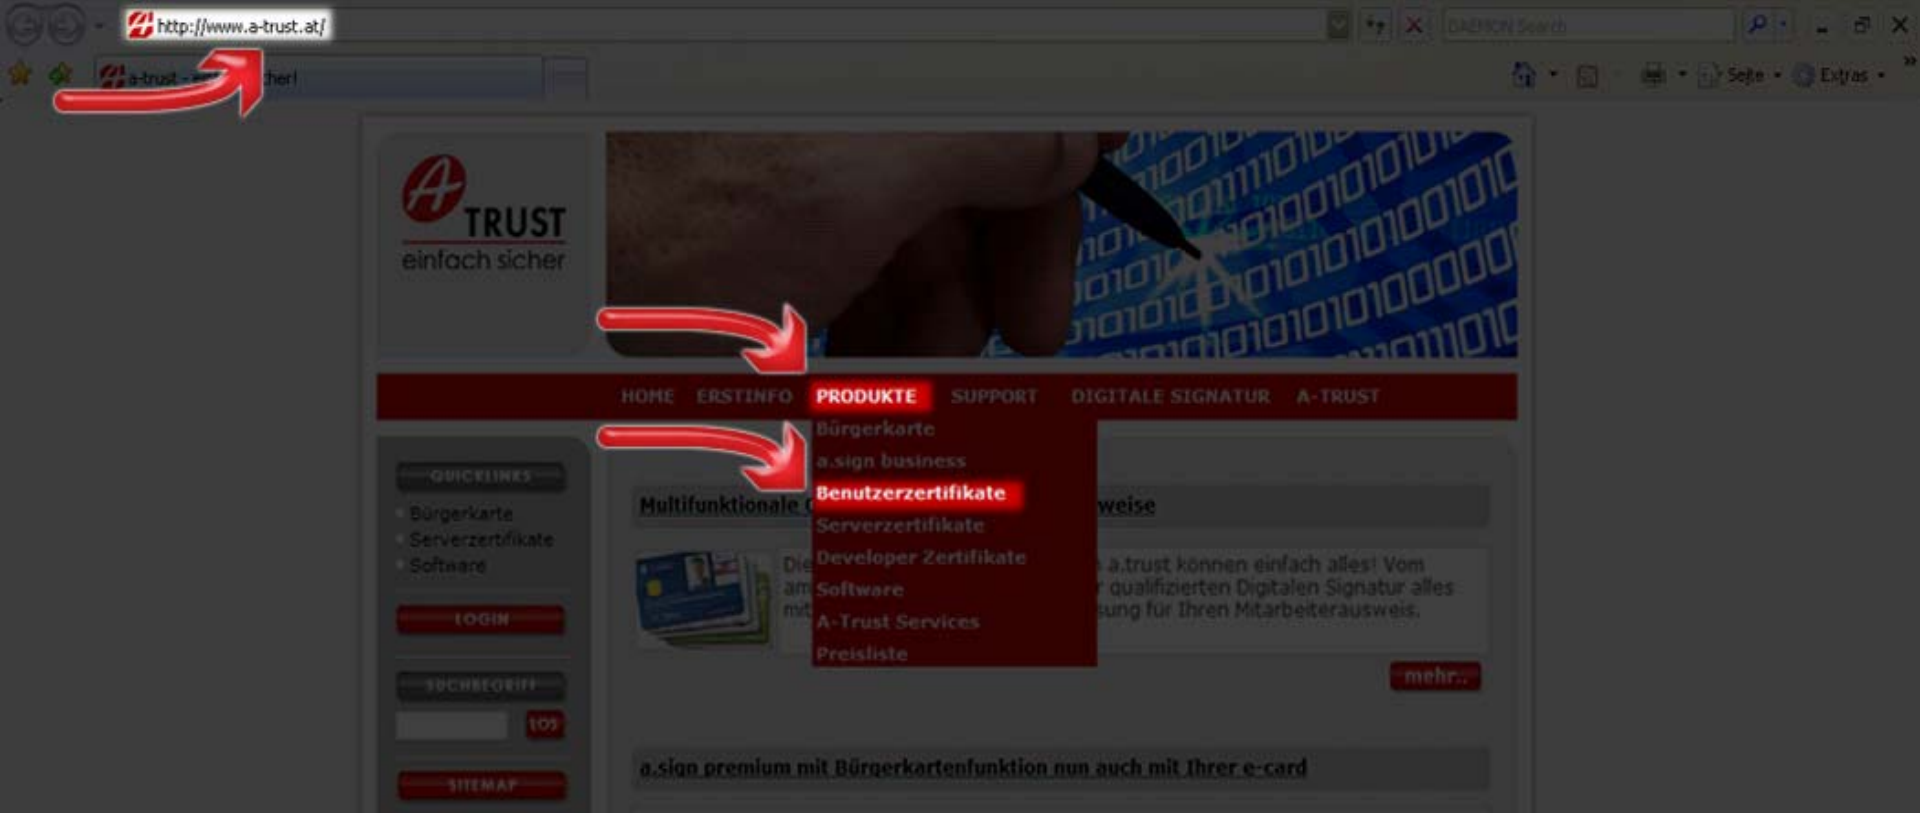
http://www.a-trust.at/

DAEMON Search

a-trust - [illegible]cher!

Seite Extras

A TRUST
einfach sicher

HOME ERSTINFO PRODUKTE SUPPORT DIGITALE SIGNATUR A-TRUST

Bürgerkarte
a.sign business
Benutzerzertifikate
Serverzertifikate
Developer Zertifikate
Software
A-Trust Services
Preisliste

QUICKLINKS
Bürgerkarte
Serverzertifikate
Software

LOGIN

SUCHBEGRIFF
LOS

SITEMAP

Multifunktionale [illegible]weise

Die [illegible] a.trust können einfach alles! Vom am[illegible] qualifizierten Digitalen Signatur alles mit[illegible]sung für Ihren Mitarbeiterausweis.

mehr..

a.sign premium mit Bürgerkartenfunktion nun auch mit Ihrer e-card